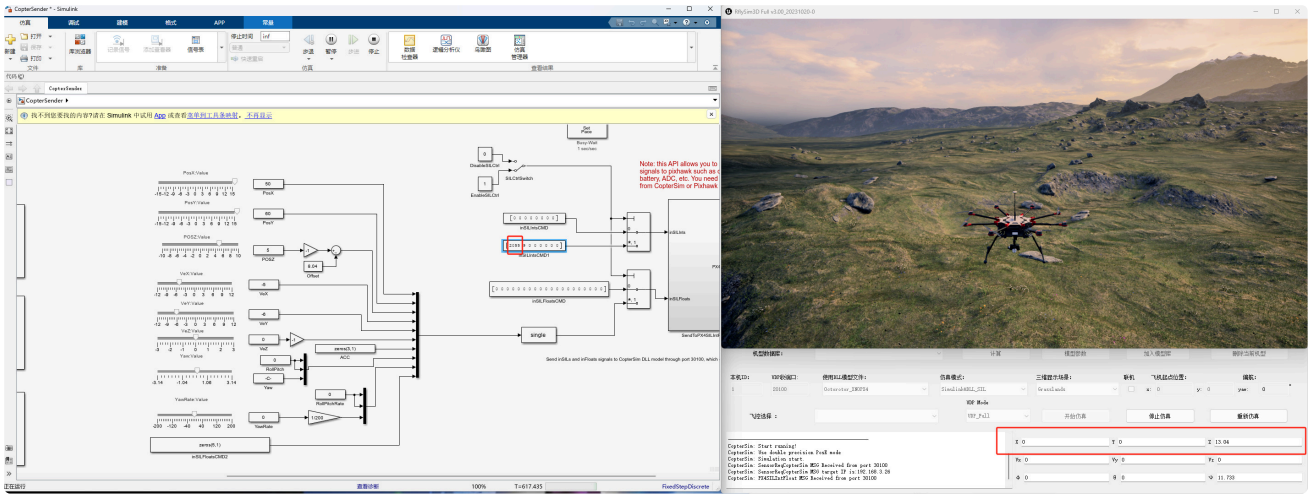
CopterSender * - Simulink

仿真 调试 建模 格式 APP 常量

新建 打开 保存 打印 文件 库浏览器 库 已新信号 添加查看器 信号表 准备 停止时间 inf 加速 快速重启 步退 运行 步进 停止 仿真 数据检查器 逻辑分析仪 鸟瞰图 仿真管理器 查看结果

CopterSender

CopterSender

找不到您要找的内容?请在 Simulink 中试用 App 或查看 选单到工具条映射。 不再提示

Set Pace
Busy-Wait
1 sec/sec

0
DisableSILCtrl
SILCtrlSwitch
1
EnableSILCtrl

Note: this API allows you to signals to pixhawk such as battery, ADC, etc. You need from CopterSim or Pixhawk

PosX Value
-15 -12 -9 -6 -3 0 3 6 9 12 15
50
PosX

PosY Value
-15 -12 -9 -6 -3 0 3 6 9 12 15
60
PosY

POSZ Value
-10 -8 -6 -4 -2 0 2 4 6 8 10
0
POSZ
0.04
Offset

[ 0 0 0 0 0 0 0 0 ]
inSILIntsCMD
[ 2050 0 0 0 0 0 0 0 ]
inSILIntsCMD1
inSILInts

VelX Value
-12 -9 -6 -3 0 3 6 9 12
-5
VelX

[ 0 0 0 0 0 0 0 0 0 0 0 0 0 0 0 0 0 0 0 0 ]
inSILFloatsCMD
inSILFloats

VelY Value
-12 -9 -6 -3 0 3 6 9 12
-8
VelY

VelZ Value
-3 -2 -1 0 1 2 3
0
VelZ
zeros(6,1)
ACC
single

Yaw Value
-3.14 -1.04 1.06 3.14
0
RollPitch
-C-
Yaw
0
RollPitchRate

Send inSILInts and inFloats signals to CopterSim DLL model through port 30100, which

YawRate Value
-200 -120 -40 40 120 200
0
YawRate
1/200

zeros(8,1)
inSILFloatsCMD2

SendToPX4SILIntFloat

正在运行 查看诊断 100% T=617.435 FixedStepDiscrete

RflySim3D Full v3.00_20231020-0

机型数据图: 计算 模型导入 加入模型库 删除当前机型

本机ID: UDP起始端口: 使用DLL模型文件: 仿真模式: 三维显示场景: 联机 飞机起点位置: 偏航:
1 20100 Octorotor_EHGPX4 Simulink@DLL_SIL GrassLands x: 0 y: 0 yaw: 0

飞控选择: UDP Mode
UDP_Full 开始仿真 停止仿真 重新仿真

CopterSim: Start running!
CopterSim: Use double precision PosX mode
CopterSim: Simulation start.
CopterSim: SensorRegCopterSim MSG Received from port 30100
CopterSim: SensorRegCopterSim MSG target IP is:192.168.3.26
CopterSim: PX4SILIntFloat MSG Received from port 30100

X 0 Y 0 Z 13.04
Vx 0 Vy 0 Vz 0
Φ 0 θ 0 Ψ 11.733